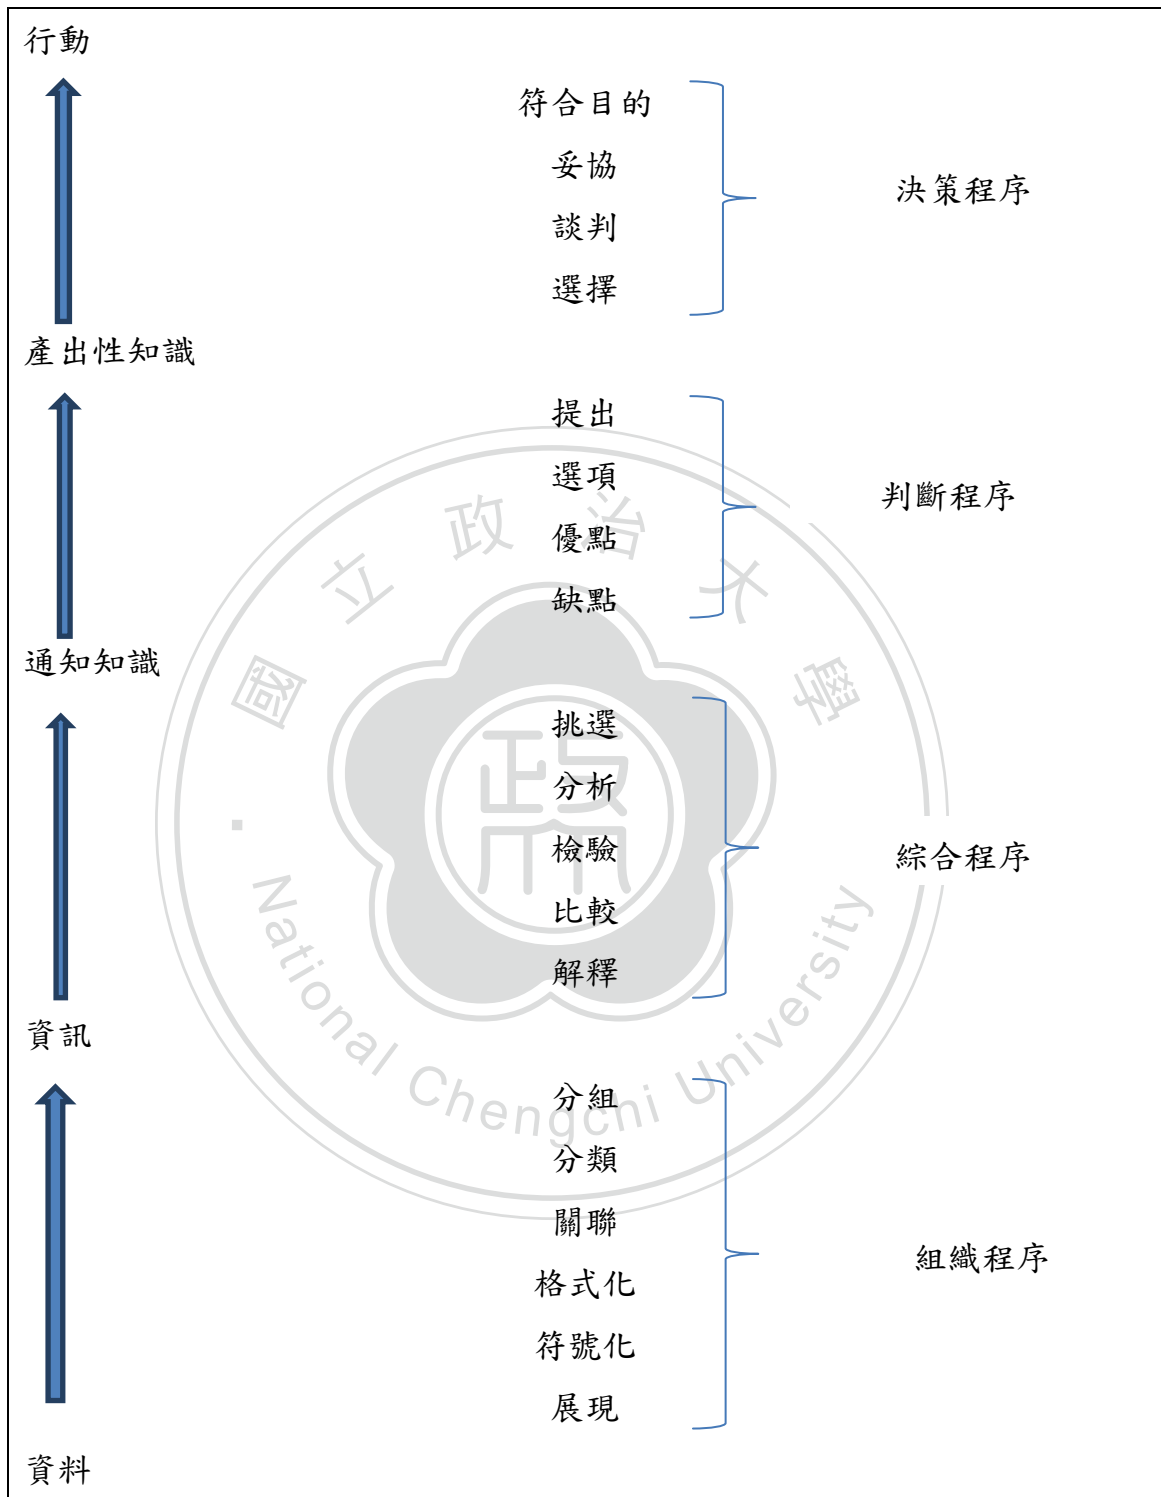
行動

符合目的
妥協
談判
選擇

決策程序

產出性知識

提出
選項
優點
缺點

判斷程序

通知知識

挑選
分析
檢驗
比較
解釋

綜合程序

資訊

分組
分類
關聯
格式化
符號化
展現

組織程序

資料

國立政治大學
National Chengchi University